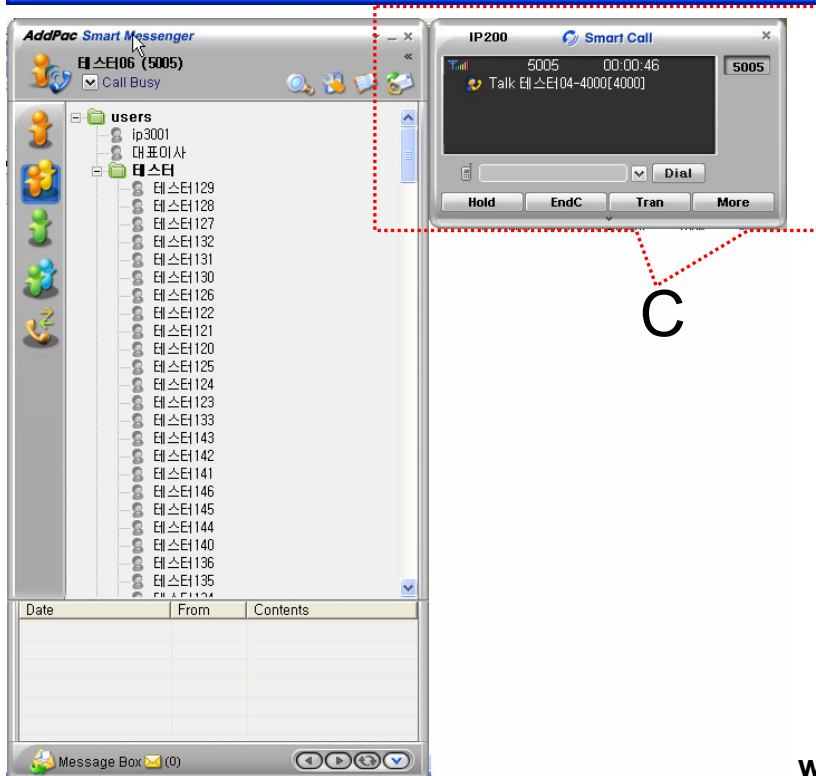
AddPac Smart Messenger

테스터06 (5005)
Call Busy

users
ip3001
대표이사
테스터
테스터129
테스터128
테스터127
테스터132
테스터131
테스터130
테스터126
테스터122
테스터121
테스터120
테스터125
테스터124
테스터123
테스터133
테스터143
테스터142
테스터141
테스터146
테스터145
테스터144
테스터140
테스터136
테스터135
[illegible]

| Date | From | Contents |
|---|---|---|

Message Box (0)

IP200
Smart Call
5005 00:00:46
Talk 테스터04-4000[4000]
5005
Dial
Hold
EndC
Tran
More

C

W